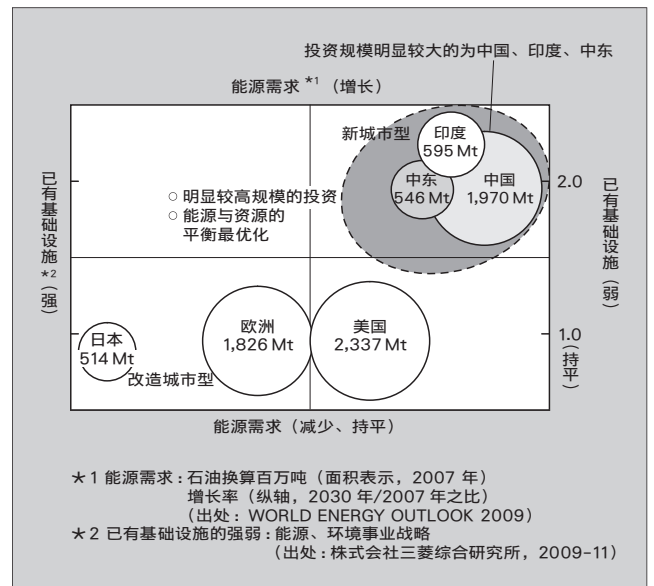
投资规模明显较大的为中国、印度、中东

能源需求 *1（增长）

新城市型

印度
595 Mt

中东
546 Mt

中国
1,970 Mt

2.0

○ 明显较高规模的投资
○ 能源与资源的平衡最优化

已有基础设施 *2（强）

已有基础设施（弱）

日本
514 Mt

欧洲
1,826 Mt

美国
2,337 Mt

1.0
（持平）

改造城市型

能源需求（减少、持平）

★1 能源需求：石油换算百万吨（面积表示，2007 年）
增长率（纵轴，2030 年/2007 年之比）
（出处：WORLD ENERGY OUTLOOK 2009）
★2 已有基础设施的强弱：能源、环境事业战略
（出处：株式会社三菱综合研究所，2009-11）